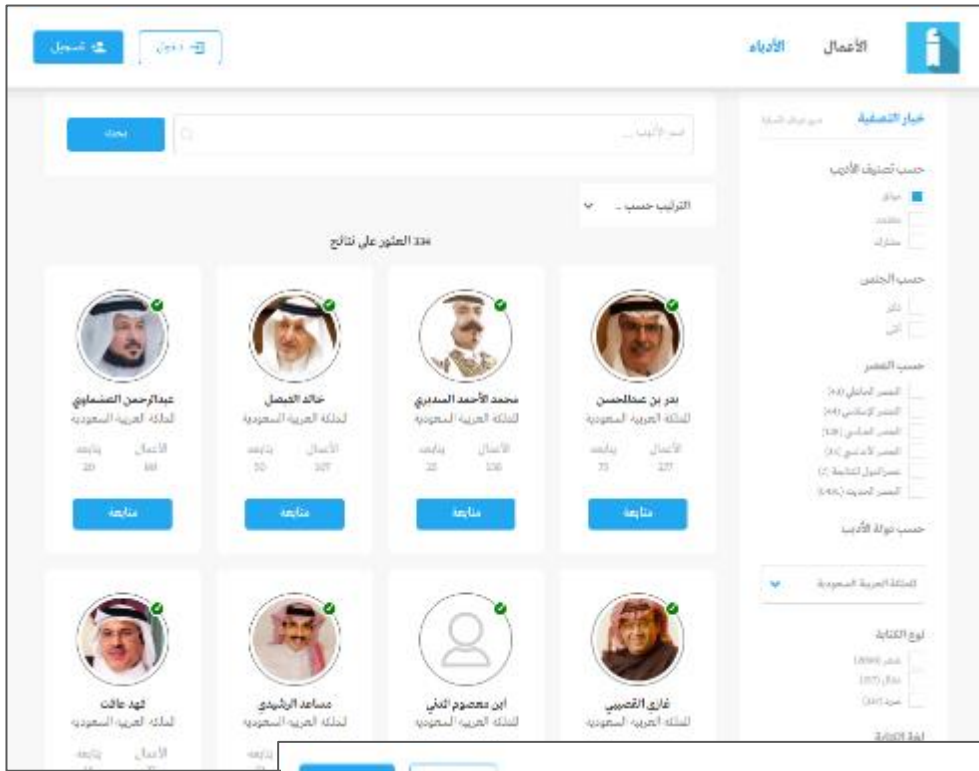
الأعمال الأدباء

تسجيل دخول

خيار التصفية

بحث

ابحث الأديب ...

الترتيب حسب ...

حسب تصنيف الأديب

موثق
مفتقد
مشارك

حسب الجنس

ذكر
أنثى

حسب العصر

العصر الجاهلي (٤٨)
العصر الإسلامي (٨٤)
العصر العباسي (١٥٧)
العصر الأندلسي (٨٤)
عصر الدول المتتابعة (٣٠)
العصر الحديث (٩٩٥)

حسب دولة الأديب

المملكة العربية السعودية

نوع الكتابة

شعر
مقال
نثر

لغة الكتابة

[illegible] العثور على نتائج

بدر بن عبدالمحسن
المملكة العربية السعودية
الأعمال 377
يتابعه 73
متابعة

محمد الأحمد السديري
المملكة العربية السعودية
الأعمال 136
يتابعه 22
متابعة

خالد الفيصل
المملكة العربية السعودية
الأعمال 107
يتابعه 50
متابعة

عبدالرحمن العشماوي
المملكة العربية السعودية
الأعمال 88
يتابعه 20
متابعة

غازي القصيبي
المملكة العربية السعودية

ابن معصوم المدني
المملكة العربية السعودية

مساعد الرشيدي
المملكة العربية السعودية
الأعمال
يتابعه

فهد عافت
المملكة العربية السعودية
الأعمال
يتابعه